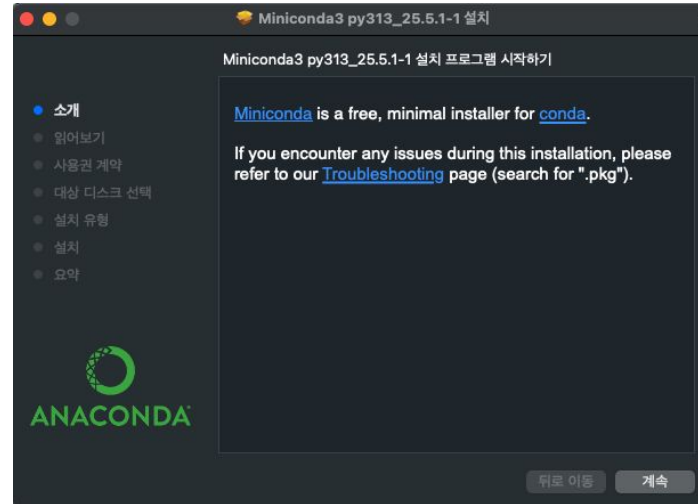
Miniconda3 py313_25.5.1-1 설치

Miniconda3 py313_25.5.1-1 설치 프로그램 시작하기

소개
읽어보기
사용권 계약
대상 디스크 선택
설치 유형
설치
요약

Miniconda is a free, minimal installer for conda.

If you encounter any issues during this installation, please refer to our Troubleshooting page (search for ".pkg").

ANACONDA

뒤로 이동
계속